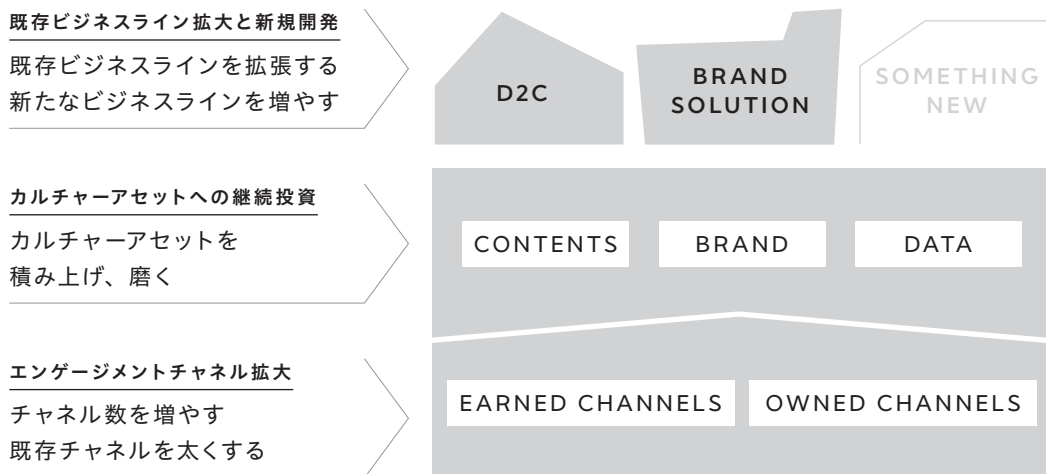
既存ビジネスライン拡大と新規開発

既存ビジネスラインを拡張する
新たなビジネスラインを増やす

D2C

BRAND SOLUTION

SOMETHING NEW

カルチャーアセットへの継続投資

カルチャーアセットを
積み上げ、磨く

CONTENTS

BRAND

DATA

エンゲージメントチャネル拡大

チャネル数を増やす
既存チャネルを太くする

EARNED CHANNELS

OWNED CHANNELS